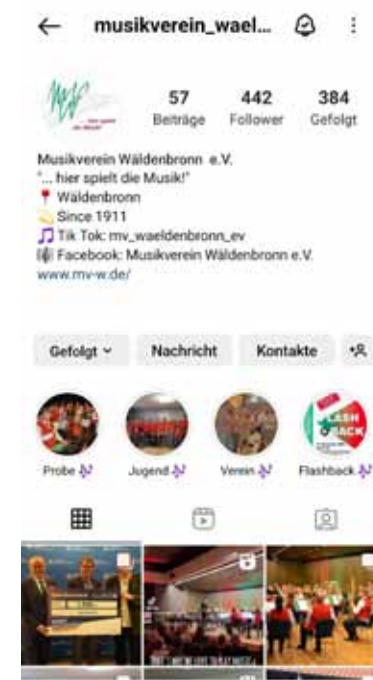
← musikverein_wael...

MW ... hier spielt die Musik!

57 Beiträge
442 Follower
384 Gefolgt

Musikverein Wäldenbronn e.V.
"... hier spielt die Musik!"
📍 Wäldenbronn
Since 1911
🎵 Tik Tok: mv_waeldenbronn_ev
Facebook: Musikverein Wäldenbronn e.V.
www.mv-w.de/

Gefolgt ˅
Nachricht
Kontakte

FLASH BACK

Probe
Jugend
Verein
Flashback